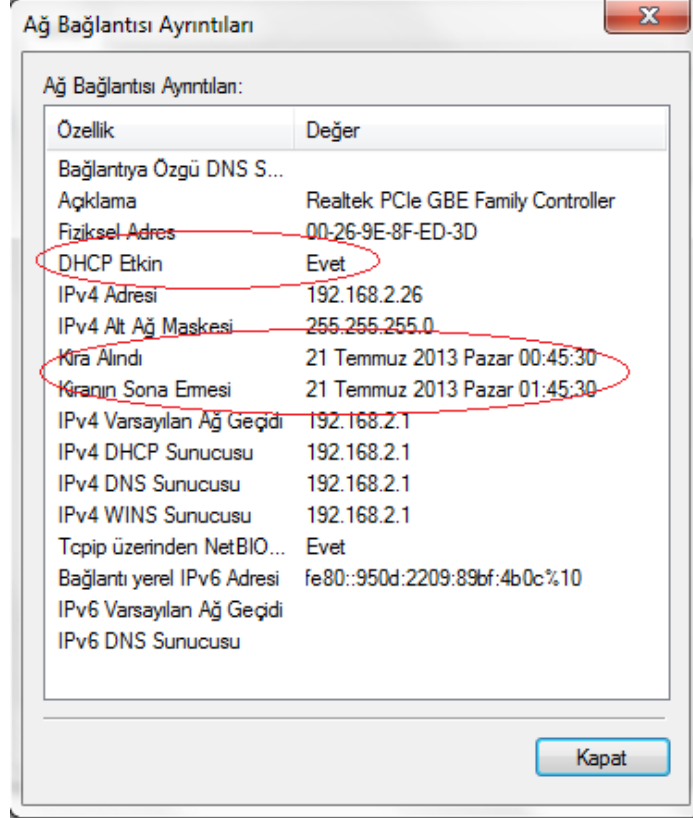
Ağ Bağlantısı Ayrıntıları

Ağ Bağlantısı Ayrıntıları:

| Özellik | Değer |
|---|---|
| Bağlantıya Özgü DNS S... | |
| Açıklama | Realtek PCIe GBE Family Controller |
| Fiziksel Adres | 00-26-9E-8F-ED-3D |
| DHCP Etkin | Evet |
| IPv4 Adresi | 192.168.2.26 |
| IPv4 Alt Ağ Maskesi | 255.255.255.0 |
| Kira Alındı | 21 Temmuz 2013 Pazar 00:45:30 |
| Kiranın Sona Ermesi | 21 Temmuz 2013 Pazar 01:45:30 |
| IPv4 Varsayılan Ağ Geçidi | 192.168.2.1 |
| IPv4 DHCP Sunucusu | 192.168.2.1 |
| IPv4 DNS Sunucusu | 192.168.2.1 |
| IPv4 WINS Sunucusu | 192.168.2.1 |
| Tcpip üzerinden NetBIO... | Evet |
| Bağlantı yerel IPv6 Adresi | fe80::950d:2209:89bf:4b0c%10 |
| IPv6 Varsayılan Ağ Geçidi | |
| IPv6 DNS Sunucusu | |

Kapat